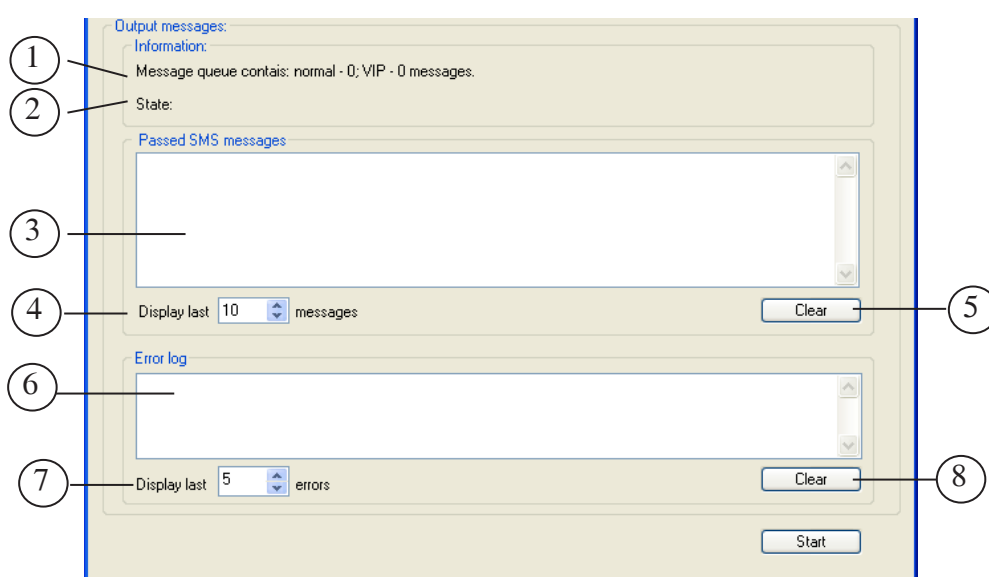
Output messages:

Information:

1 Message queue contais: normal - 0; VIP - 0 messages.

2 State:

Passed SMS messages

3

4 Display last 10 messages

Clear 5

Error log

6

7 Display last 5 errors

Clear 8

Start